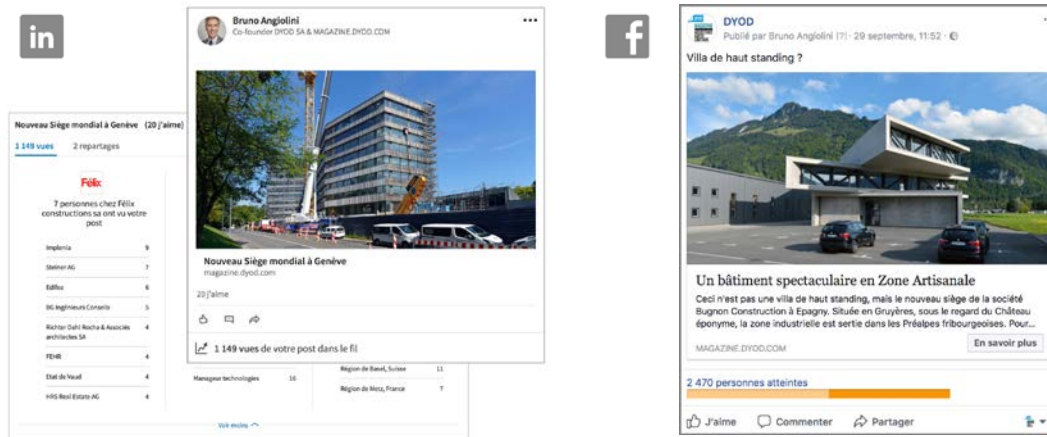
in

Bruno Angiolini
Co-founder DYOD SA & MAGAZINE.DYOD.COM

Nouveau Siège mondial à Genève
magazine.dyod.com

20 j'aime

1 149 vues de votre post dans le fil

Nouveau Siège mondial à Genève (20 j'aime)

1 149 vues 2 repartages

Félix

7 personnes chez Félix constructions sa ont vu votre post

| | |
|---|---|
| Implenia | 9 |
| Steiner AG | 7 |
| Edifox | 6 |
| BG Ingénieurs Conseils | 5 |
| Richter Dahl Rocha & Associés architectes SA | 4 |
| FEHR | 4 |
| Etat de Vaud | 4 |
| HRS Real Estate AG | 4 |

Manageur technologies 16

Région de Basel, Suisse 11
Région de Metz, France 7

Voir moins

f

DYOD
Publié par Bruno Angiolini [?] · 29 septembre, 11:52 ·

Villa de haut standing ?

Un bâtiment spectaculaire en Zone Artisanale
Ceci n'est pas une villa de haut standing, mais le nouveau siège de la société Bugnon Construction à Epagny. Située en Gruyères, sous le regard du Château éponyme, la zone industrielle est sertie dans les Préalpes fribourgeoises. Pour...

MAGAZINE.DYOD.COM
En savoir plus

2 470 personnes atteintes

J'aime Commenter Partager